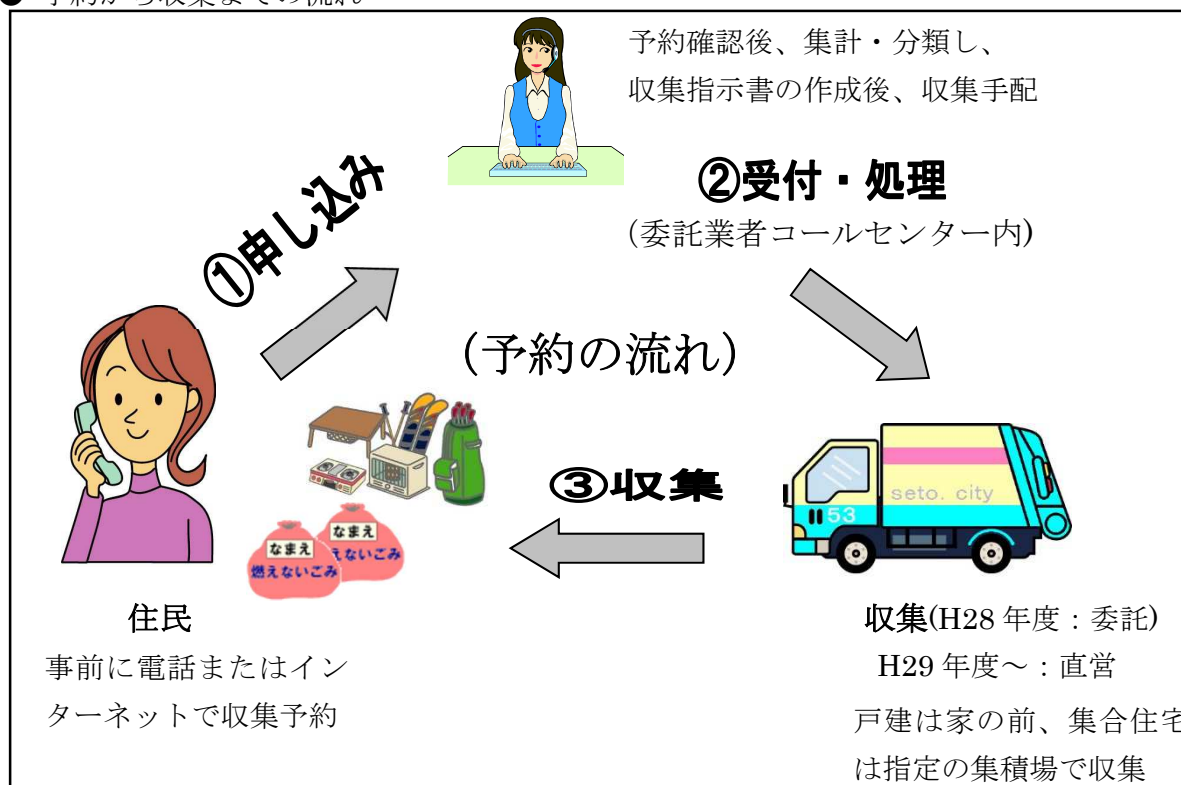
● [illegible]

予約確認後、集計・分類し、収集指示書の作成後、収集手配

①申し込み

②受付・処理

(委託業者コールセンター内)

(予約の流れ)

③収集

なまえ
燃えないごみ

なまえ
燃えないごみ

seto. city

53

住民

事前に電話またはインターネットで収集予約

収集(H28 年度:委託)
H29 年度〜:直営

戸建は家の前、集合住宅は指定の集積場で収集